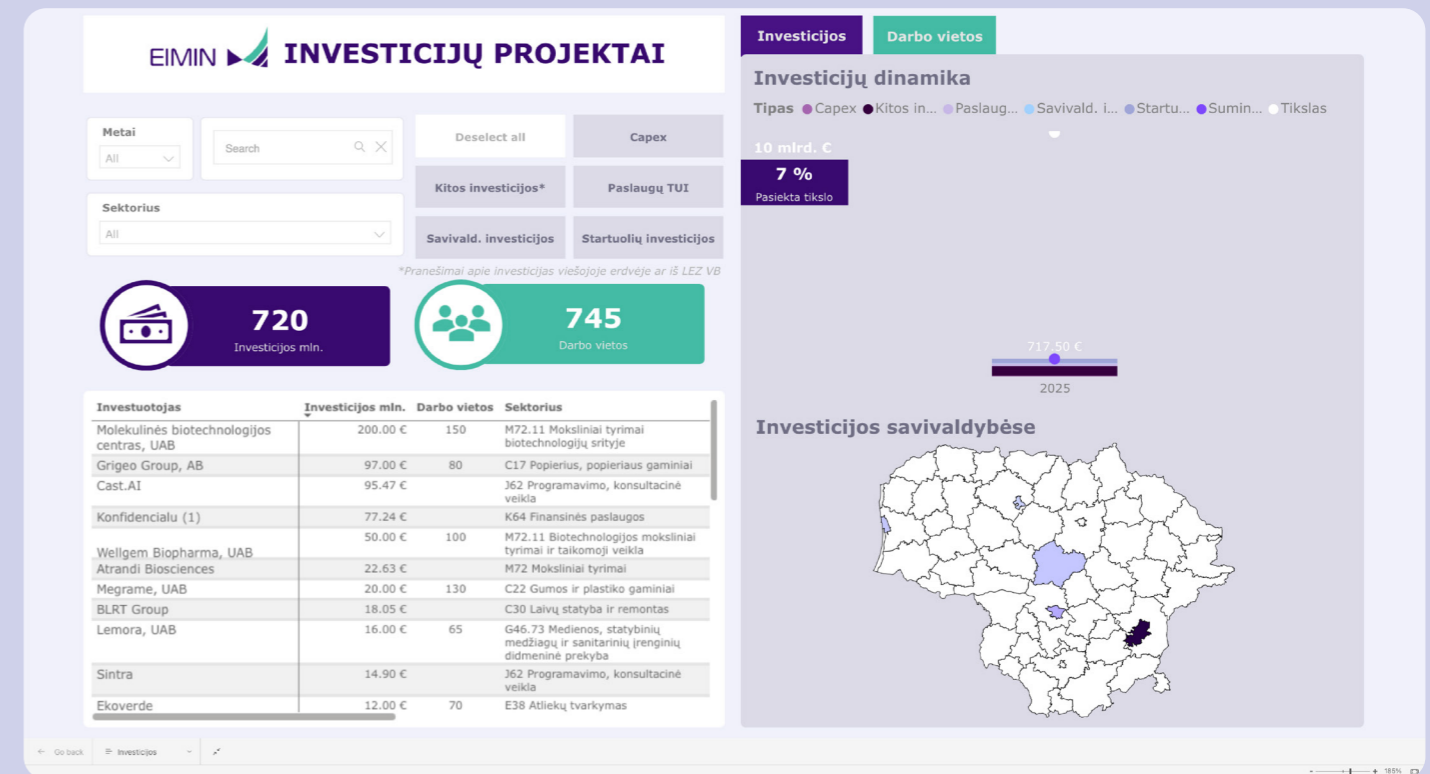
EIMIN INVESTICIJŲ PROJEKTAI

Investicijos | Darbo vietos

Metai
All

Search

Deselect all | Capex

Kitos investicijos* | Paslaugų TUI

Sektorius
All

Savivald. investicijos | Startuolių investicijos

*Pranešimai apie investicijas viešojoje erdvėje ar iš LEZ VB

720
Investicijos mln.

745
Darbo vietos

| Investuotojas | Investicijos mln. | Darbo vietos | Sektorius |
|---|---|---|---|
| Molekulinės biotechnologijos centras, UAB | 200.00 € | 150 | M72.11 Moksliniai tyrimai biotechnologijų srityje |
| Grigeo Group, AB | 97.00 € | 80 | C17 Popierius, popieriaus gaminiai |
| Cast.AI | 95.47 € | | J62 Programavimo, konsultacinė veikla |
| Konfidencialu (1) | 77.24 € | | K64 Finansinės paslaugos |
| Wellgem Biopharma, UAB | 50.00 € | 100 | M72.11 Biotechnologijos moksliniai tyrimai ir taikomoji veikla |
| Atrandi Biosciences | 22.63 € | | M72 Moksliniai tyrimai |
| Megrame, UAB | 20.00 € | 130 | C22 Gumos ir plastiko gaminiai |
| BLRT Group | 18.05 € | | C30 Laivų statyba ir remontas |
| Lemora, UAB | 16.00 € | 65 | G46.73 Medienos, statybinių medžiagų ir sanitarinių įrenginių didmeninė prekyba |
| Sintra | 14.90 € | | J62 Programavimo, konsultacinė veikla |
| Ekoverde | 12.00 € | 70 | E38 Atliekų tvarkymas |

Investicijų dinamika
Tipas ● Capex ● Kitos in... ● Paslaug... ● Savivald. i... ● Startu... ● Sumin... ● Tikslas
10 mlrd. €
7 %
Pasiekta tikslo
717.50 €
2025

Investicijos savivaldybėse

Go back | Investicijos